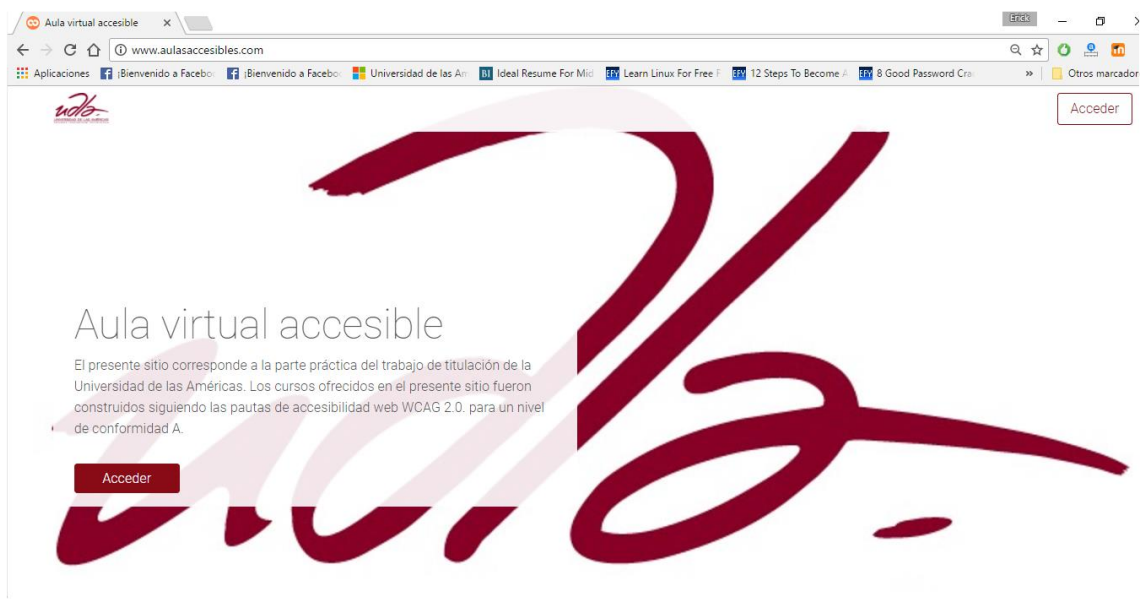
Aula virtual accesible ×

Erick

www.aulasaccesibles.com

Aplicaciones ¡Bienvenido a Facebo ¡Bienvenido a Facebo Universidad de las Am Ideal Resume For Mid Learn Linux For Free F 12 Steps To Become A 8 Good Password Cra » Otros marcador

udla

Acceder

Aula virtual accesible

El presente sitio corresponde a la parte práctica del trabajo de titulación de la Universidad de las Américas. Los cursos ofrecidos en el presente sitio fueron construidos siguiendo las pautas de accesibilidad web WCAG 2.0. para un nivel de conformidad A.

Acceder